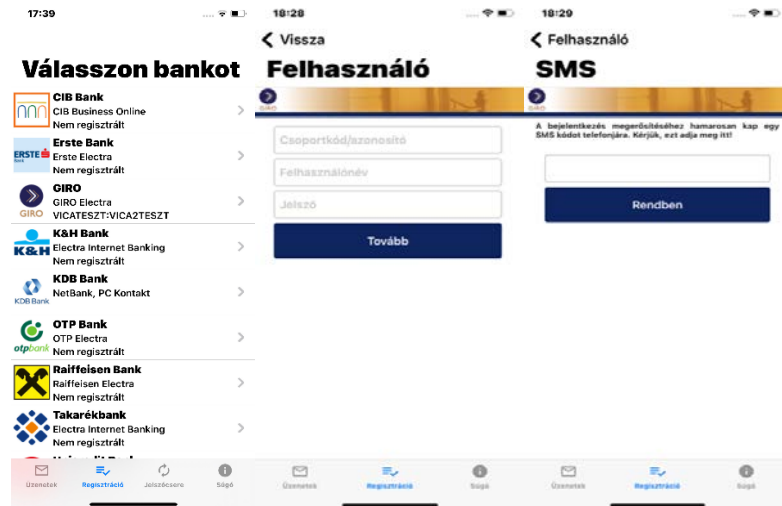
17:39

Válasszon bankot

CIB Bank
CIB Business Online
Nem regisztrált

Erste Bank
Erste Electra
Nem regisztrált

GIRO
GIRO Electra
VICATESZT:VICA2TESZT

K&H Bank
Electra Internet Banking
Nem regisztrált

KDB Bank
NetBank, PC Kontakt

OTP Bank
OTP Electra
Nem regisztrált

Raiffeisen Bank
Raiffeisen Electra
Nem regisztrált

Takarékbank
Electra Internet Banking
Nem regisztrált

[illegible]

Üzenetek Regisztráció Jelszócsere Súgó

18:28

Vissza

Felhasználó

Csoportkód/azonosító

Felhasználónév

Jelszó

Tovább

Üzenetek Regisztráció Súgó

18:29

Felhasználó

SMS

A bejelentkezés megerősítéséhez hamarosan kap egy SMS kódot telefonjára. Kérjük, ezt adja meg itt!

Rendben

Üzenetek Regisztráció Súgó